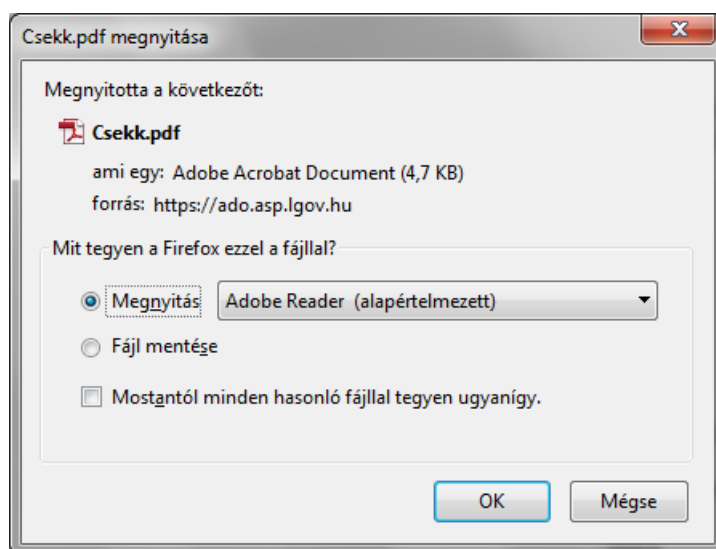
Csekk.pdf megnyitása

Megnyitotta a következőt:

Csekk.pdf

ami egy: Adobe Acrobat Document (4,7 KB)

forrás: https://ado.asp.lgov.hu

Mit tegyen a Firefox ezzel a fájllal?

Megnyitás

Adobe Reader (alapértelmezett)

Fájl mentése

Mostantól minden hasonló fájllal tegyen ugyanígy.

OK

Mégse